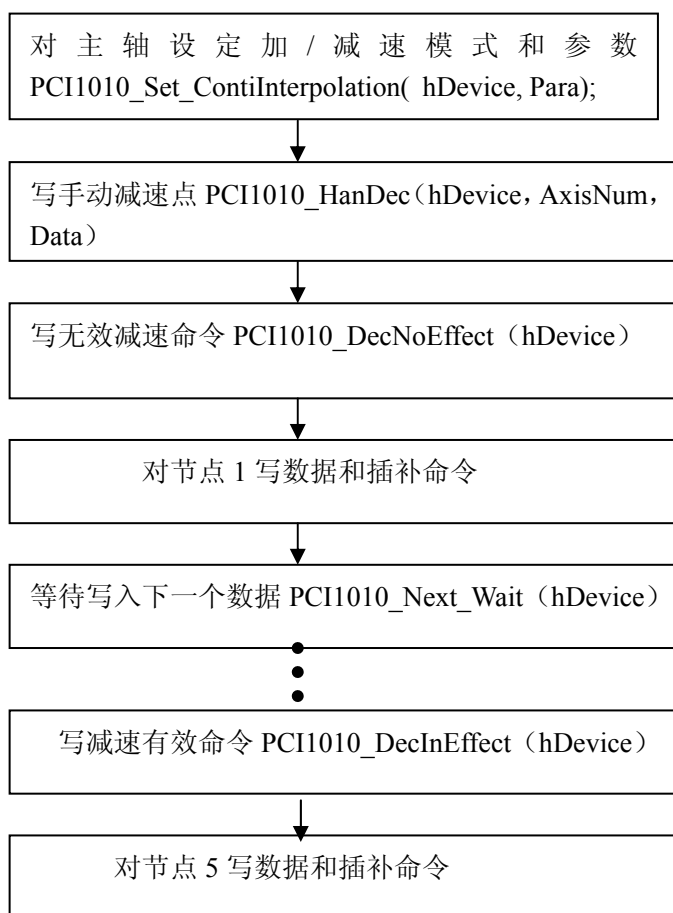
对主轴设定加/减速模式和参数 PCI1010_Set_ContiInterpolation( hDevice, Para);

写手动减速点 PCI1010_HanDec（hDevice，AxisNum，Data）

写无效减速命令 PCI1010_DecNoEffect（hDevice）

对节点 1 写数据和插补命令

等待写入下一个数据 PCI1010_Next_Wait（hDevice）

写减速有效命令 PCI1010_DecInEffect（hDevice）

对节点 5 写数据和插补命令